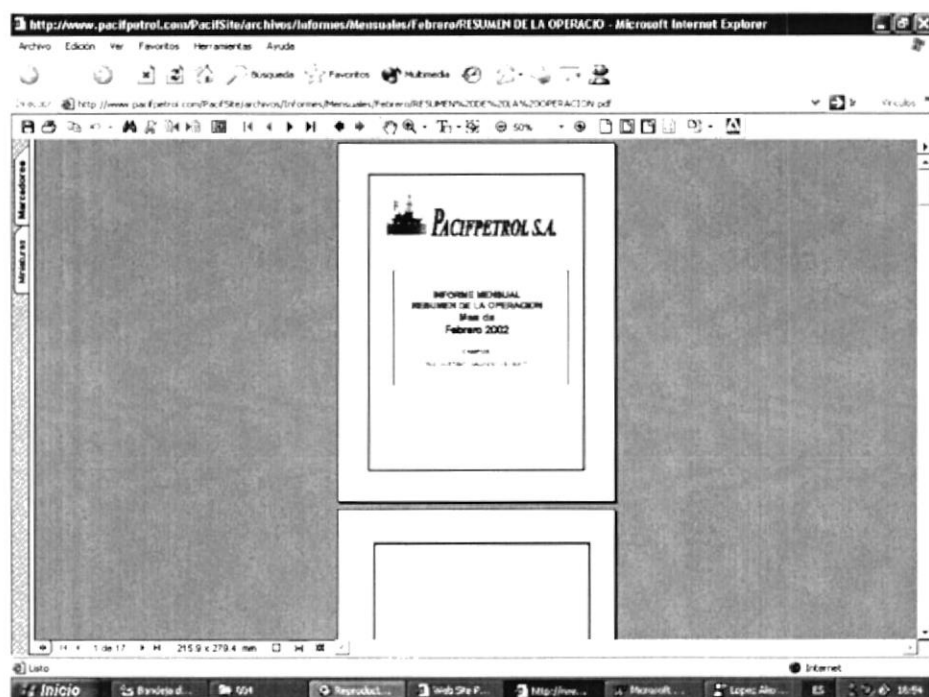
http://www.pacifpetrol.com/PacifSite/archivos/Informes/Mensuales/Febrero/RESUMEN DE LA OPERACIO - Microsoft Internet Explorer

Archivo Edición Ver Favoritos Herramientas Ayuda

Búsqueda Favoritos Multimedia

Dirección http://www.pacifpetrol.com/PacifSite/archivos/Informes/Mensuales/Febrero/RESUMEN%20DE%20LA%20OPERACION.pdf

Ir Vínculos

50%

Marcadores

Miniaturas

PACIFPETROL S.A.

INFORME MENSUAL
RESUMEN DE LA OPERACION
Mes de
Febrero 2002

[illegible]

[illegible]

1 de 17 215.9 x 279.4 mm

Listo

Internet

Inicio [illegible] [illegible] Reproduct... Web Site P... http://ww... Microsoft... Lopez Alo... ES 10:54